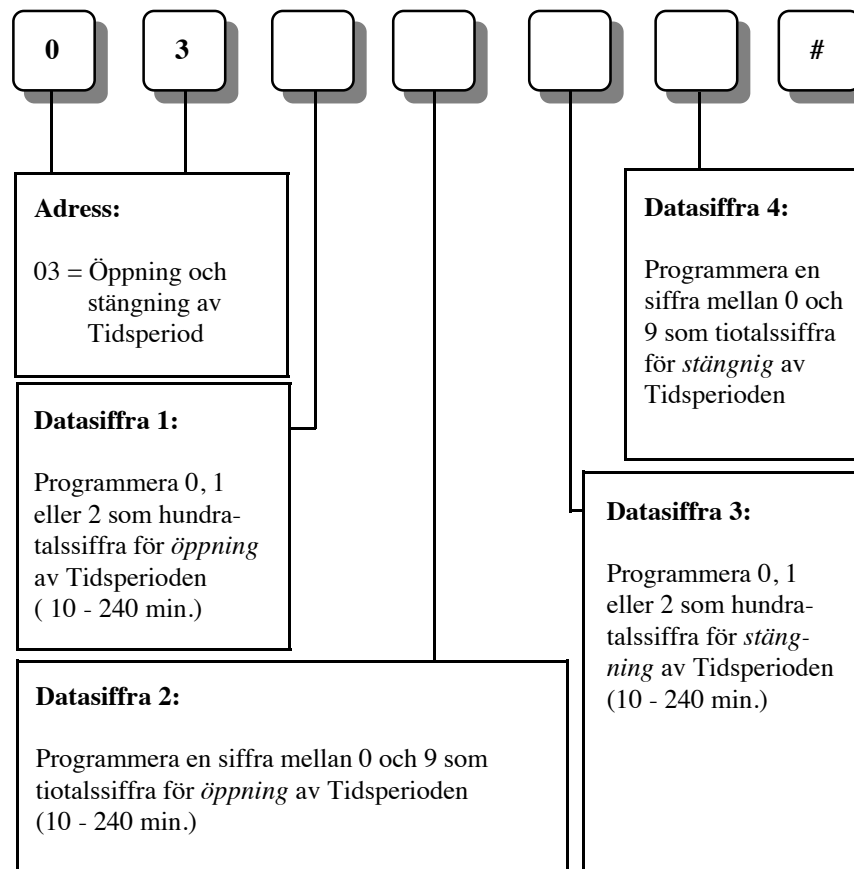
0

3

#

Adress:

03 = Öppning och stängning av Tidsperiod

Datasiffra 1:

Programmera 0, 1 eller 2 som hundratalssiffra för *öppning* av Tidsperioden ( 10 - 240 min.)

Datasiffra 2:

Programmera en siffra mellan 0 och 9 som tiotalssiffra för *öppning* av Tidsperioden (10 - 240 min.)

Datasiffra 4:

Programmera en siffra mellan 0 och 9 som tiotalssiffra för *stängnig* av Tidsperioden

Datasiffra 3:

Programmera 0, 1 eller 2 som hundratalssiffra för *stängning* av Tidsperioden (10 - 240 min.)